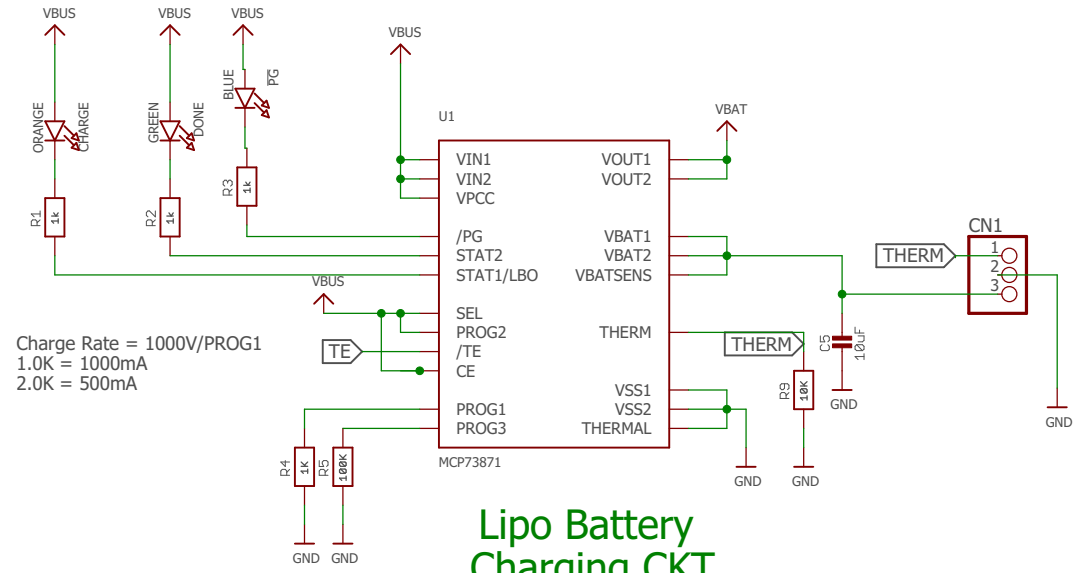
VBUS
VBUS
VBUS
ORANGE
CHARGE
GREEN
DONE
BLUE
PG
R1
1k
R2
1k
R3
1k
VBUS
U1
VIN1
VIN2
VPCC
/PG
STAT2
STAT1/LBO
SEL
PROG2
/TE
CE
PROG1
PROG3
VOUT1
VOUT2
VBAT1
VBAT2
VBATSENS
THERM
VSS1
VSS2
THERMAL
MCP73871
VBAT
CN1
THERM
1
2
3
VBUS
TE
THERM
C5
10uF
GND
R9
10K
GND
GND
GND
R4
1k
R5
100K
GND
GND

Charge Rate = 1000V/PROG1
1.0K = 1000mA
2.0K = 500mA

Lipo Battery
Charging CKT